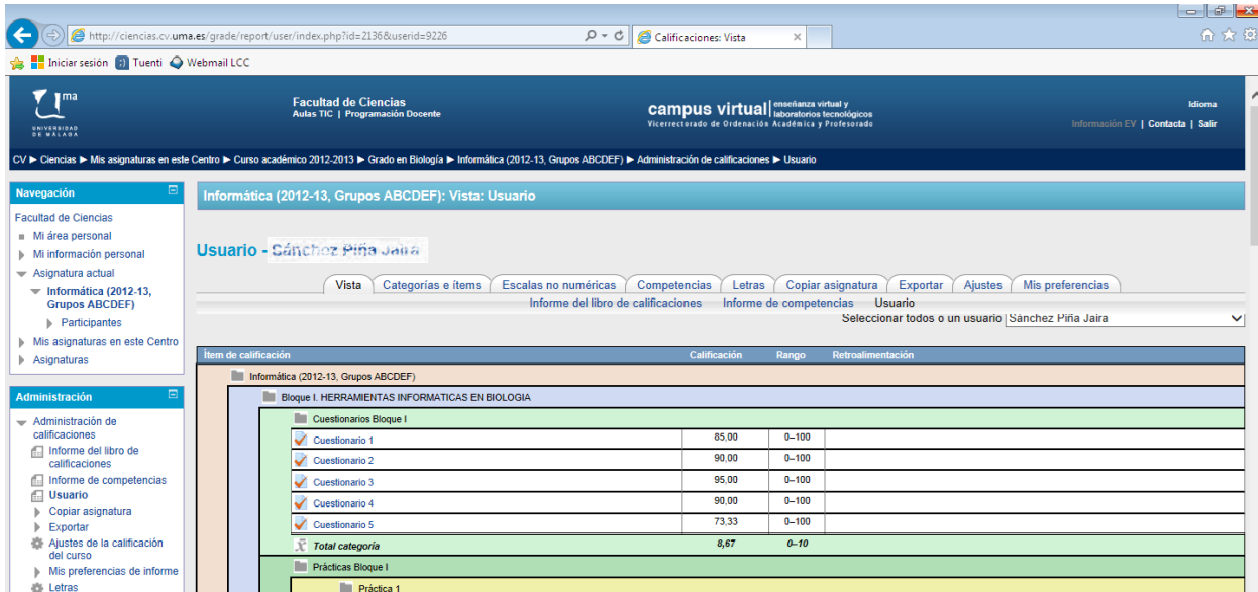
http://ciencias.cv.uma.es/grade/report/user/index.php?id=2136&userid=9226

Calificaciones: Vista

Iniciar sesión Tuenti Webmail LCC

uma
UNIVERSIDAD DE MÁLAGA

Facultad de Ciencias
Aulas TIC | Programación Docente

campus virtual | enseñanza virtual y laboratorios tecnológicos
Vicerrectorado de Ordenación Académica y Profesorado

Idioma
Información EV | Contacta | Salir

CV ▶ Ciencias ▶ Mis asignaturas en este Centro ▶ Curso académico 2012-2013 ▶ Grado en Biología ▶ Informática (2012-13, Grupos ABCDEF) ▶ Administración de calificaciones ▶ Usuario

Navegación
Facultad de Ciencias
Mi área personal
Mi información personal
Asignatura actual
Informática (2012-13, Grupos ABCDEF)
Participantes
Mis asignaturas en este Centro
Asignaturas

Administración
Administración de calificaciones
Informe del libro de calificaciones
Informe de competencias
Usuario
Copiar asignatura
Exportar
Ajustes de la calificación del curso
Mis preferencias de informe
Letras

Informática (2012-13, Grupos ABCDEF): Vista: Usuario

Usuario - Sánchez Piña Jaira

Vista | Categorías e ítems | Escalas no numéricas | Competencias | Letras | Copiar asignatura | Exportar | Ajustes | Mis preferencias

Informe del libro de calificaciones | Informe de competencias | Usuario

Seleccionar todos o un usuario Sánchez Piña Jaira

| Ítem de calificación | Calificación | Rango | Retroalimentación |
|---|---|---|---|
| Informática (2012-13, Grupos ABCDEF) | | | |
| Bloque I. HERRAMIENTAS INFORMATICAS EN BIOLOGIA | | | |
| Cuestionarios Bloque I | | | |
| Cuestionario 1 | 85,00 | 0–100 | |
| Cuestionario 2 | 90,00 | 0–100 | |
| Cuestionario 3 | 95,00 | 0–100 | |
| Cuestionario 4 | 90,00 | 0–100 | |
| Cuestionario 5 | 73,33 | 0–100 | |
| Total categoría | 8,67 | 0–10 | |
| Prácticas Bloque I | | | |
| Práctica 1 | | | |